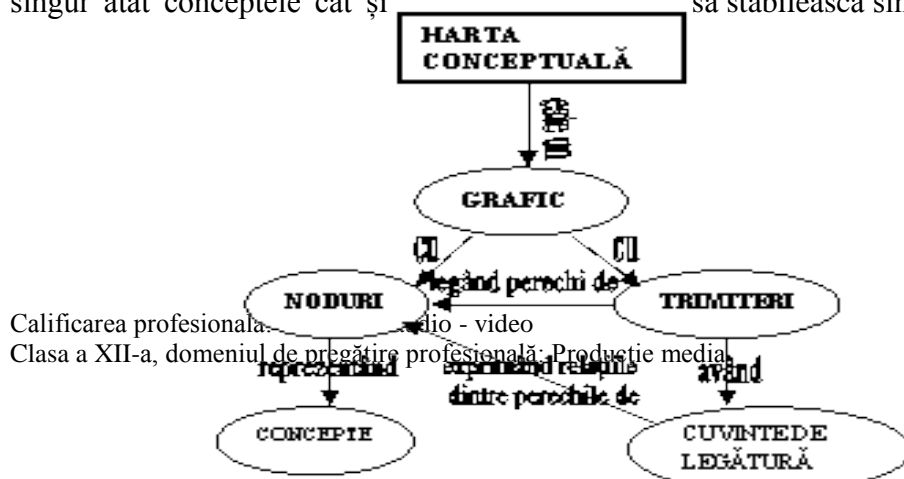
singur atât conceptele cât și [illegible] să stabilească sin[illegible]

HARTA CONCEPTUALĂ

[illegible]

GRAFIC

CU

CU

legând perechi de

NODURI

TRIMITERI

Calificarea profesională: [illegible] audio - video
Clasa a XII-a, domeniul de pregătire profesională: Producție media

reprezentând

exprimând relațiile dintre perechile de

având

CONCEPTE

CUVINTE DE LEGĂTURĂ